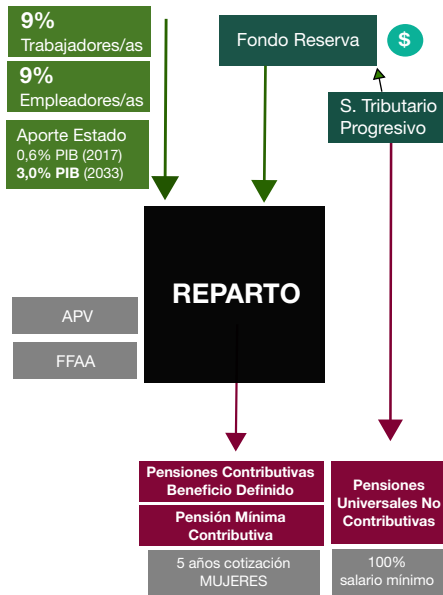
9%
Trabajadores/as

9%
Empleadores/as

Aporte Estado
0,6% PIB (2017)
3,0% PIB (2033)

Fondo Reserva

$

S. Tributario Progresivo

REPARTO

APV

FFAA

Pensiones Contributivas Beneficio Definido

Pensión Mínima Contributiva

5 años cotización MUJERES

Pensiones Universales No Contributivas

100% salario mínimo